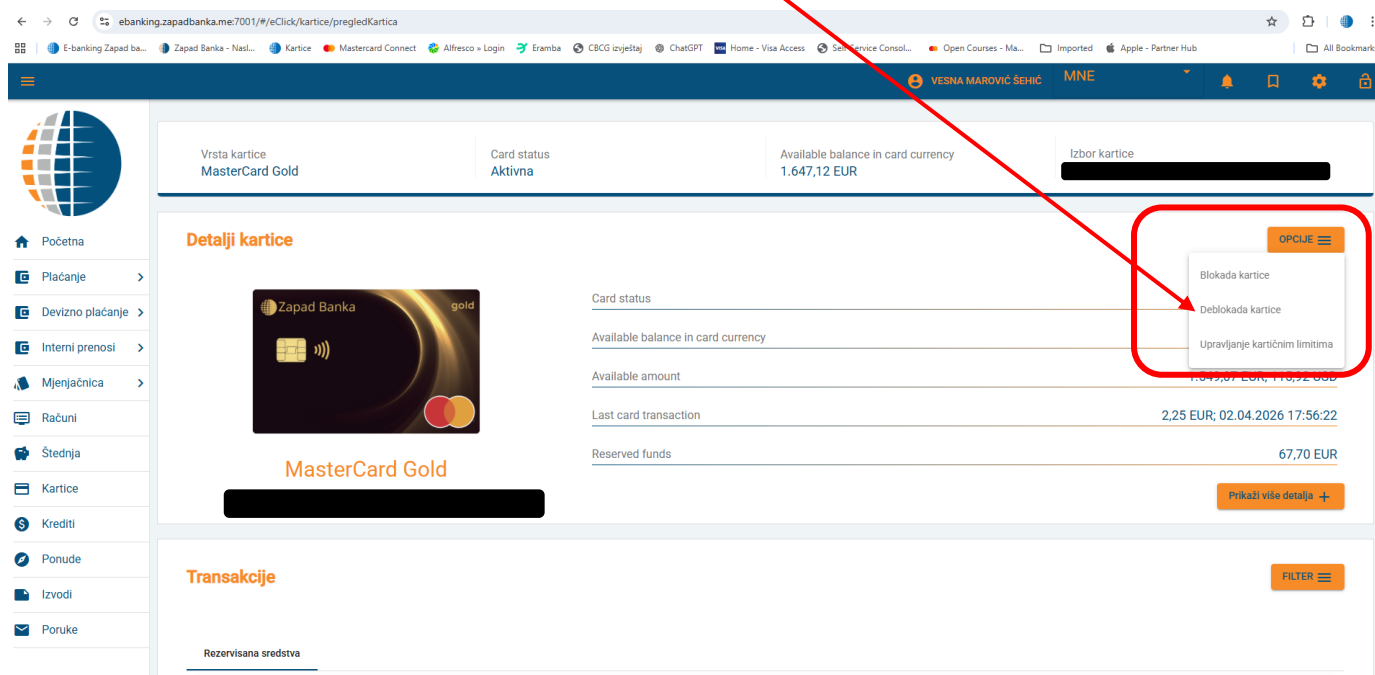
ebanking.zapadbanka.me:7001/#/eClick/kartice/pregledKartica

E-banking Zapad ba... Zapad Banka - Nasl... Kartice Mastercard Connect Alfresco » Login Eramba CBCG izvještaj ChatGPT Home - Visa Access Self Service Consol... Open Courses - Ma... Imported Apple - Partner Hub All Bookmarks

VESNA MAROVIĆ ŠEHIĆ MNE

Početna
Plaćanje
Devizno plaćanje
Interni prenosi
Mjenjačnica
Računi
Štednja
Kartice
Krediti
Ponude
Izvodi
Poruke

Vrsta kartice
MasterCard Gold

Card status
Aktivna

Available balance in card currency
1.647,12 EUR

Izbor kartice

Detalji kartice

OPCIJE

Blokada kartice
Deblokada kartice
Upravljanje karticnim limitima

Zapad Banka gold

MasterCard Gold

Card status

Available balance in card currency

Available amount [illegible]

Last card transaction 2,25 EUR; 02.04.2026 17:56:22

Reserved funds 67,70 EUR

Prikaži više detalja +

Transakcije

FILTER

Rezervisana sredstva